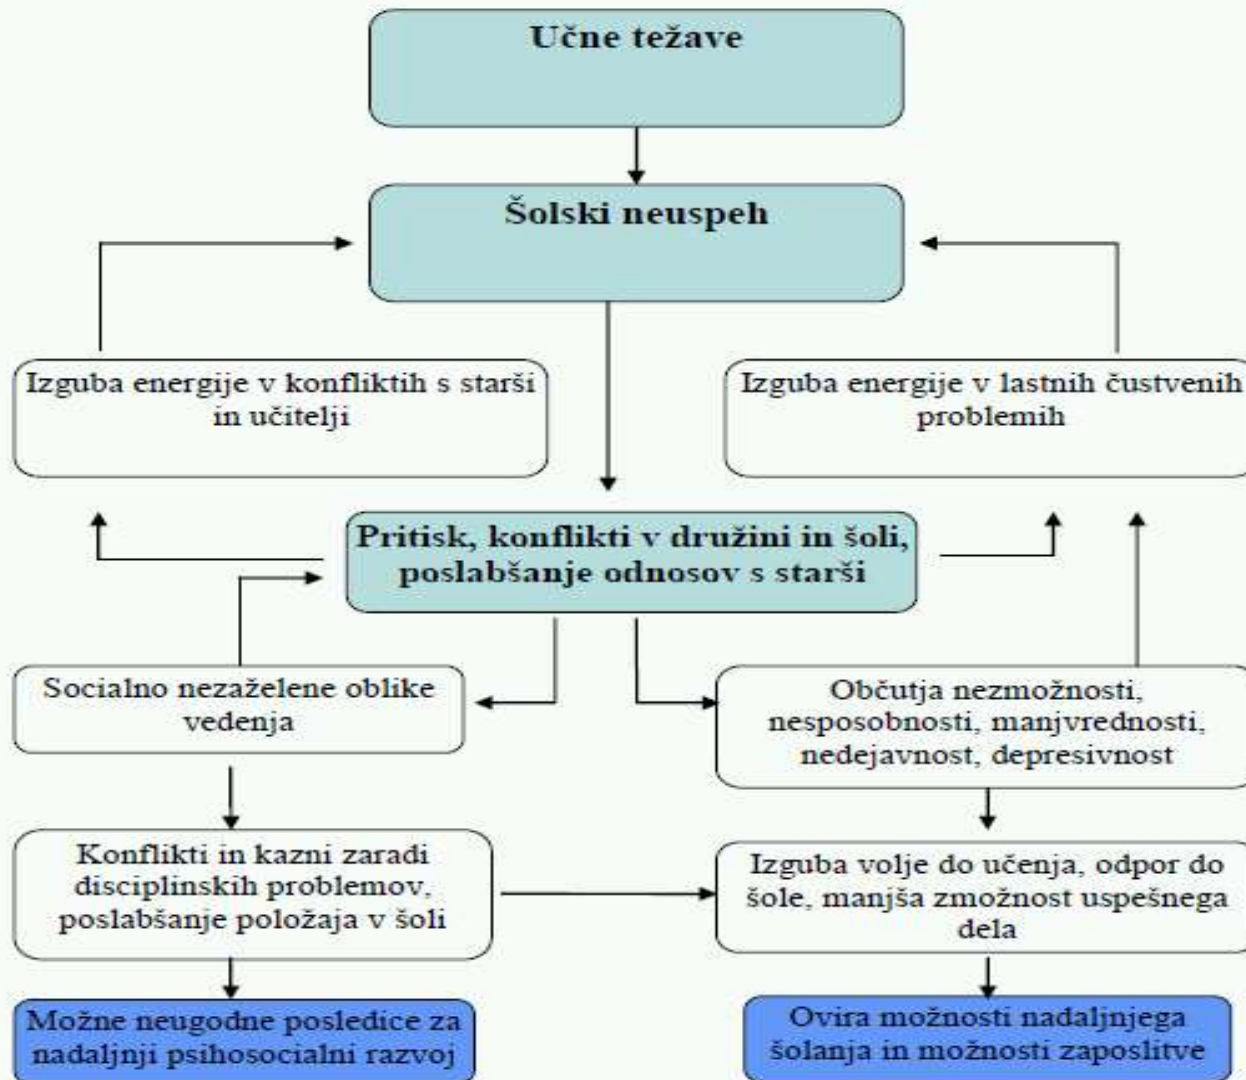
Učne težave

Šolski neuspeh

Izguba energije v konfliktih s starši in učitelji

Izguba energije v lastnih čustvenih problemih

Pritisk, konflikti v družini in šoli, poslabšanje odnosov s starši

Socialno nezaželene oblike vedenja

Občutja nezmožnosti, nesposobnosti, manjvrednosti, nedejavnost, depresivnost

Konflikti in kazni zaradi disciplinskih problemov, poslabšanje položaja v šoli

Izguba volje do učenja, odpor do šole, manjša zmožnost uspešnega dela

Možne neugodne posledice za nadaljnji psihosocialni razvoj

Ovira možnosti nadaljnjega šolanja in možnosti zaposlitve